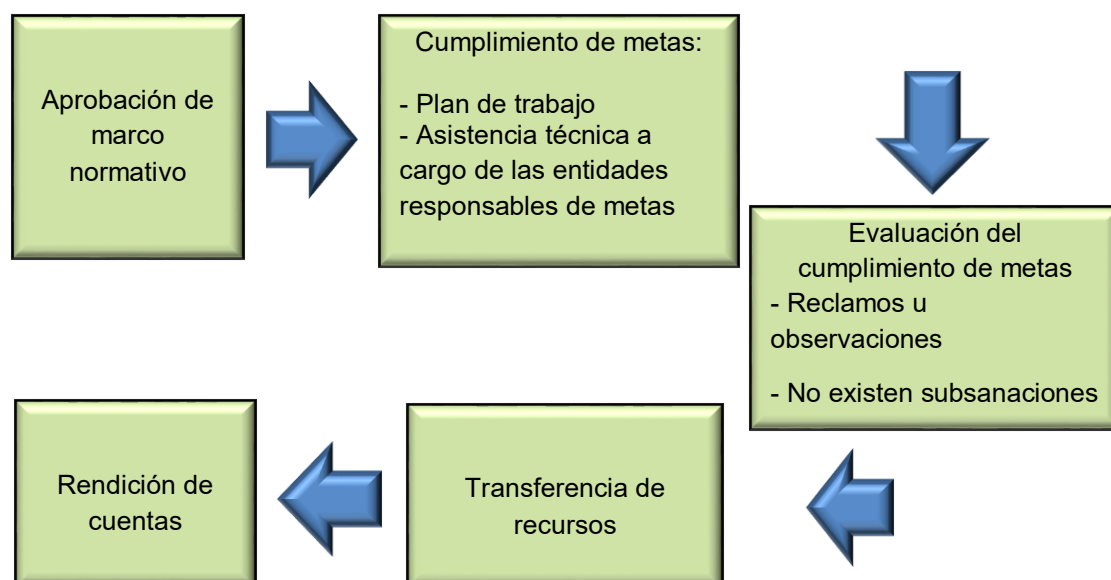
Aprobación de marco normativo

Cumplimiento de metas:

- Plan de trabajo
- Asistencia técnica a cargo de las entidades responsables de metas

Evaluación del cumplimiento de metas
- Reclamos u observaciones

- No existen subsanaciones

Transferencia de recursos

Rendición de cuentas